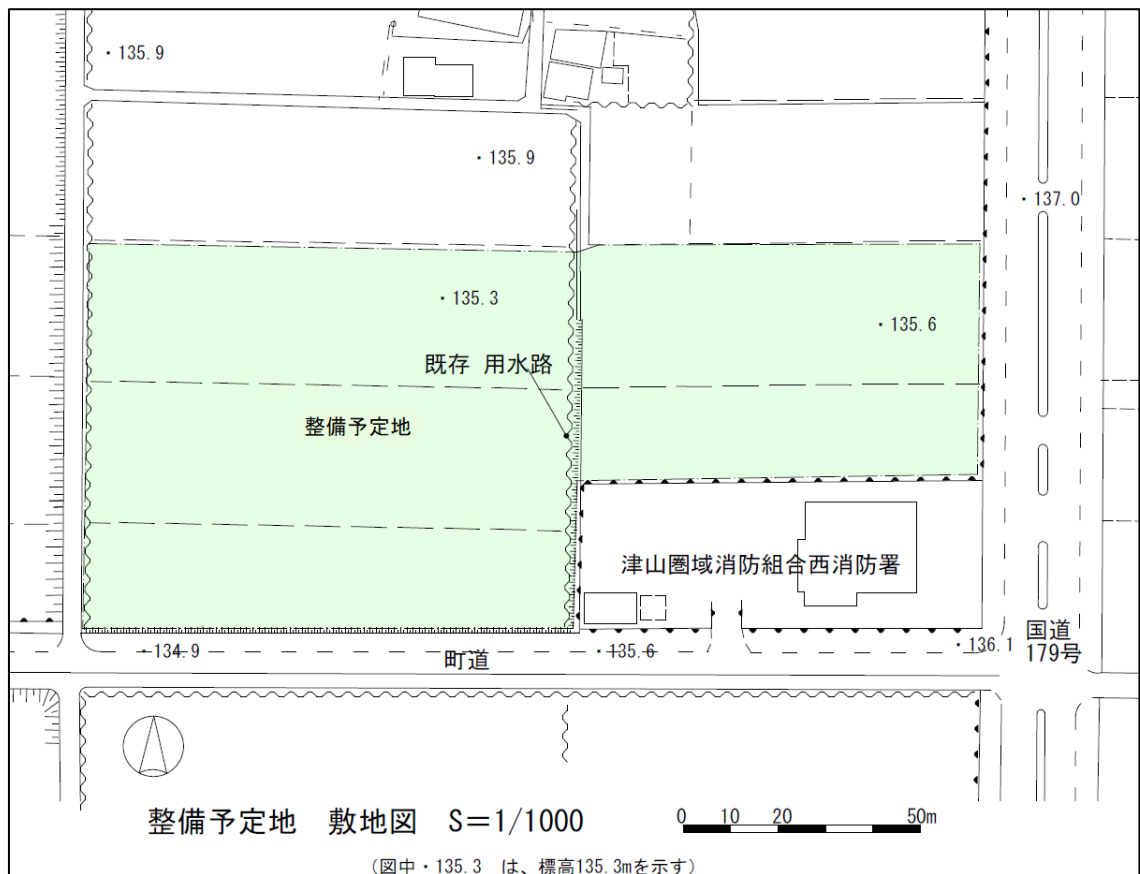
・135.9

・135.9

・137.0

・135.3

・135.6

既存 用水路

整備予定地

津山圏域消防組合西消防署

国道
179号

134.9

・135.6

・136.1

町道

整備予定地　敷地図　S=1/1000

0　10　20　50m

（図中・135.3　は、標高135.3mを示す）